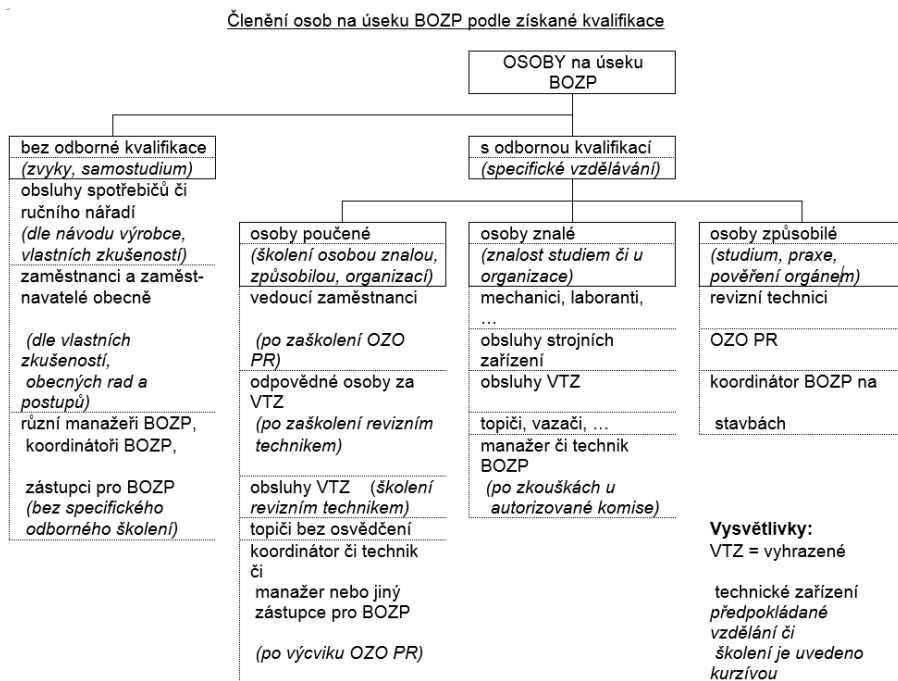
Členění osob na úseku BOZP podle získané kvalifikace

OSOBY na úseku BOZP

bez odborné kvalifikace
(zvyky, samostudium)
obsluhy spotřebičů či ručního nářadí
(dle návodu výrobce, vlastních zkušeností)
zaměstnanci a zaměstnavatelé obecně

(dle vlastních zkušeností, obecných rad a postupů)
různí manažeři BOZP, koordinátoři BOZP,

zástupci pro BOZP
(bez specifického odborného školení)

s odbornou kvalifikací
(specifické vzdělávání)

osoby poučené
(školení osobou znalou, způsobilou, organizací)
vedoucí zaměstnanci

(po zaškolení OZO PR)
odpovědné osoby za VTZ
(po zaškolení revizním technikem)

obsluhy VTZ (školení revizním technikem)
topiči bez osvědčení
koordinátor či technik či
manažer nebo jiný zástupce pro BOZP

(po výcviku OZO PR)

osoby znalé
(znalost studiem či u organizace)
mechanici, laboranti, …
obsluhy strojních zařízení
obsluhy VTZ

topiči, vazači, …
manažer či technik BOZP
(po zkouškách u autorizované komise)

osoby způsobilé
(studium, praxe, pověření orgánem)
revizní technici

OZO PR

koordinátor BOZP na

stavbách

Vysvětlivky:
VTZ = vyhrazené

technické zařízení
předpokládané vzdělání či
školení je uvedeno kurzívou